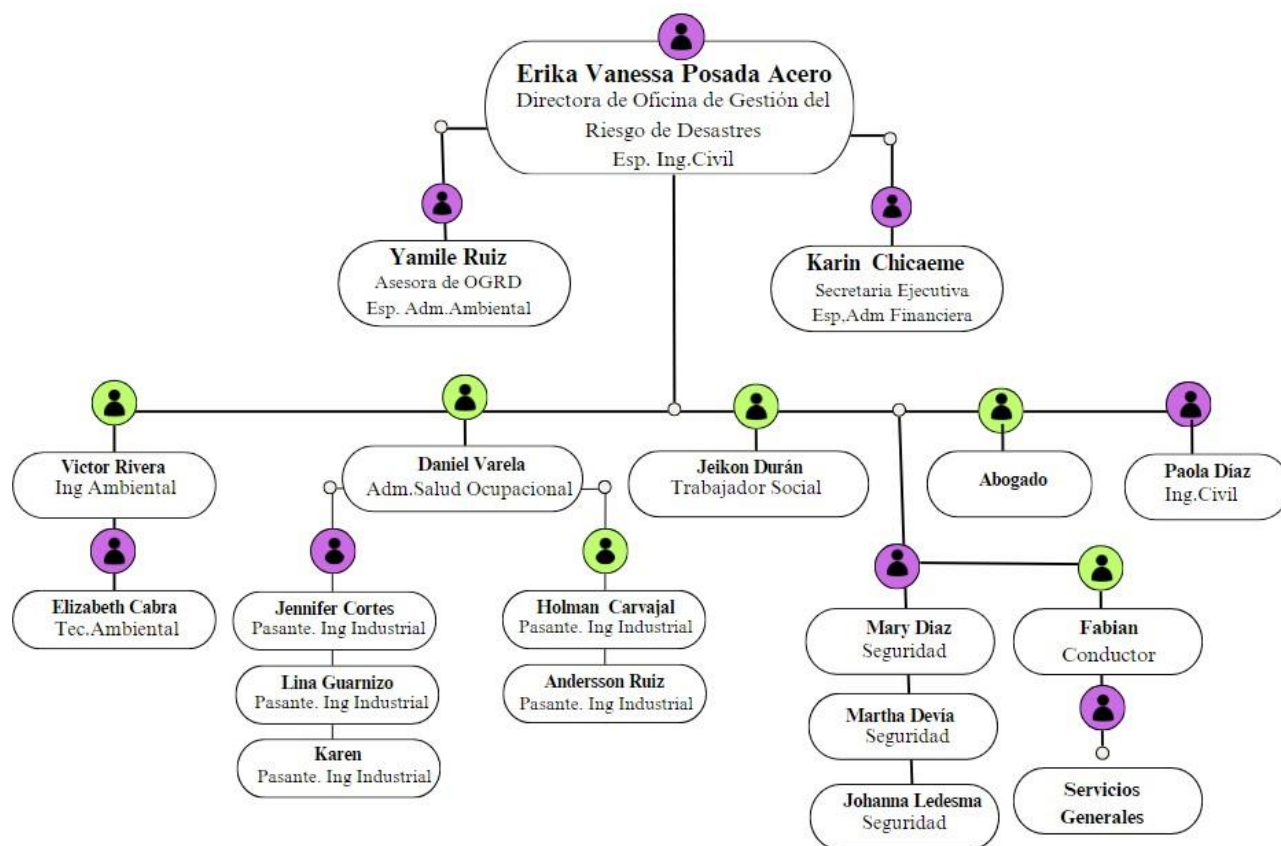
Erika Vanessa Posada Acero
Directora de Oficina de Gestión del Riesgo de Desastres
Esp. Ing.Civil

Yamile Ruiz
Asesora de OGRD
Esp. Adm.Ambiental

Karin Chicaeme
Secretaria Ejecutiva
Esp,Adm Financiera

Victor Rivera
Ing Ambiental

Elizabeth Cabra
Tec.Ambiental

Daniel Varela
Adm.Salud Ocupacional

Jennifer Cortes
Pasante. Ing Industrial

Lina Guarnizo
Pasante. Ing Industrial

Karen
Pasante. Ing Industrial

Holman Carvajal
Pasante. Ing Industrial

Andersson Ruiz
Pasante. Ing Industrial

Jeikon Durán
Trabajador Social

Abogado

Paola Díaz
Ing.Civil

Mary Diaz
Seguridad

Martha Devía
Seguridad

Johanna Ledesma
Seguridad

Fabian
Conductor

Servicios Generales